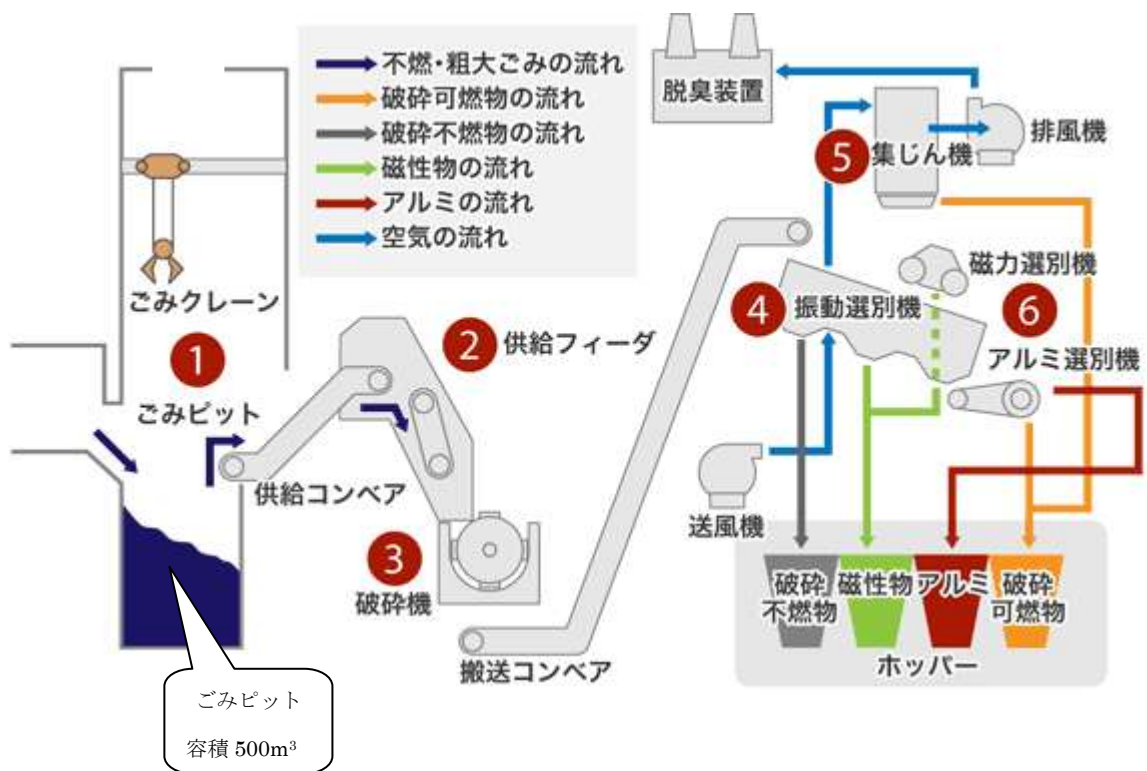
不燃・粗大ごみの流れ
破砕可燃物の流れ
破砕不燃物の流れ
磁性物の流れ
アルミの流れ
空気の流れ

脱臭装置
5 集じん機
排風機

ごみクレーン
1
ごみピット
2 供給フィーダ
供給コンベア
3
破砕機
搬送コンベア
4 振動選別機
磁力選別機
6
アルミ選別機
送風機

破砕不燃物
磁性物
アルミ
破砕可燃物
ホッパー

ごみピット
容積 500m$^3$